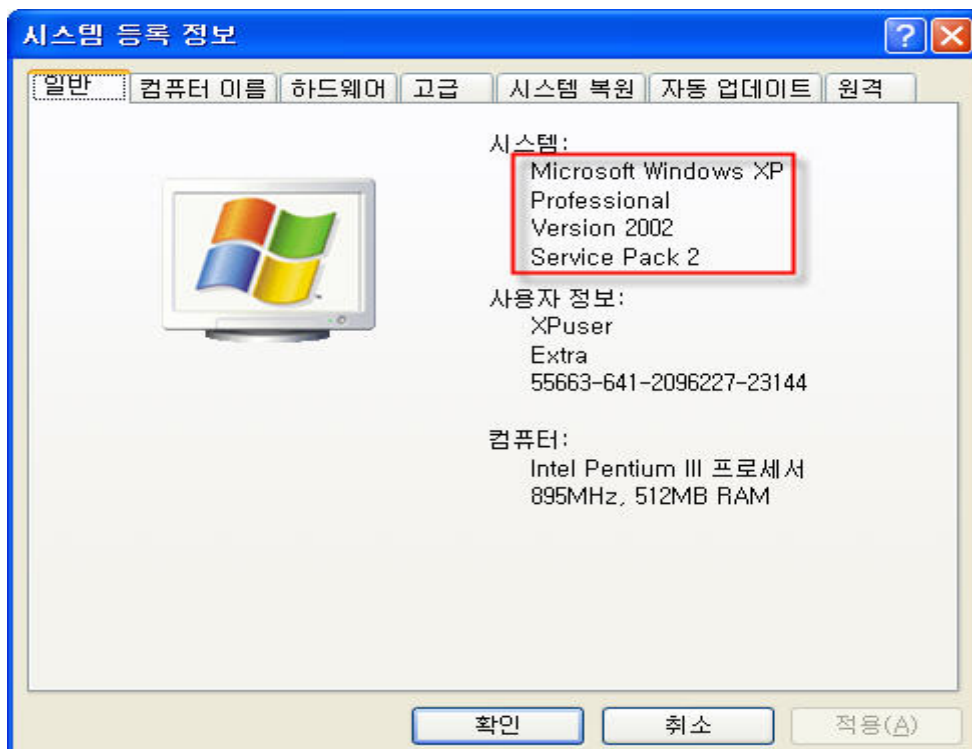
시스템 등록 정보

?

일반 | 컴퓨터 이름 | 하드웨어 | 고급 | 시스템 복원 | 자동 업데이트 | 원격

시스템:
Microsoft Windows XP
Professional
Version 2002
Service Pack 2

사용자 정보:
XPuser
Extra
55663-641-2096227-23144

컴퓨터:
Intel Pentium III 프로세서
895MHz, 512MB RAM

확인
취소
적용(A)